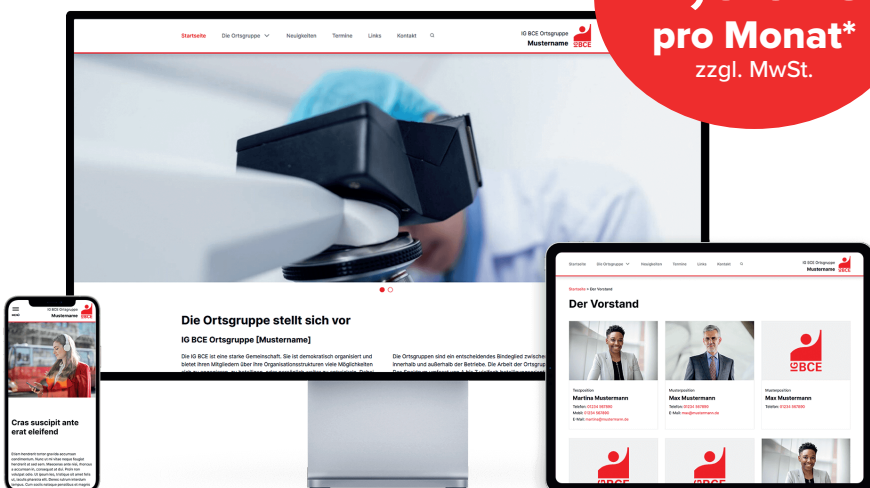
pro Monat*
zzgl. MwSt.

Startseite Die Ortsgruppe Neuigkeiten Termine Links Kontakt

IG BCE Ortsgruppe
Mustername

IG BCE

Die Ortsgruppe stellt sich vor

IG BCE Ortsgruppe [Mustername]

Die IG BCE ist eine starke Gemeinschaft. Sie ist demokratisch organisiert und bietet ihren Mitgliedern über ihre Organisationsstrukturen viele Möglichkeiten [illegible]

Die Ortsgruppen sind ein entscheidendes Bindeglied zwische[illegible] innerhalb und außerhalb der Betriebe. Die Arbeit der Ortsgrup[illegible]

IG BCE Ortsgruppe
Mustername

Cras suscipit ante erat eleifend

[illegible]

Startseite Die Ortsgruppe Neuigkeiten Termine Links Kontakt

IG BCE Ortsgruppe
Mustername

Startseite > Der Vorstand

Der Vorstand

Textposition
Martina Mustermann
Telefon: 01234 567890
Mobil: 01234 567890
E-Mail: martina@mustermann.de

Musterposition
Max Mustermann
Telefon: 01234 567890
E-Mail: max@mustermann.de

Musterposition
Max Mustermann
Telefon: 01234 567890

IG BCE